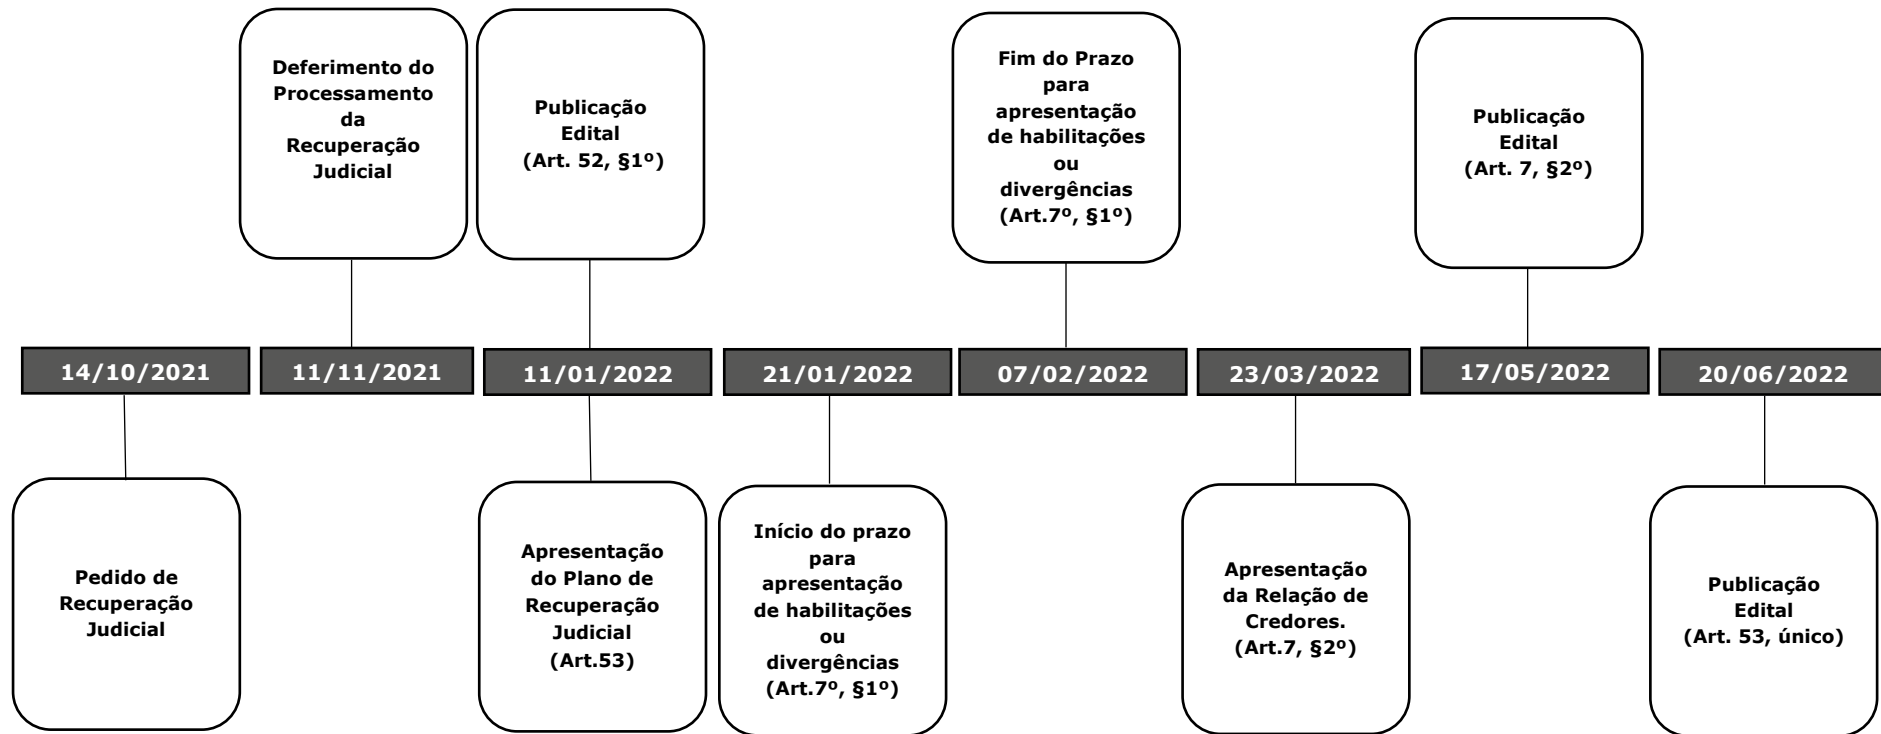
Deferimento do Processamento da Recuperação Judicial

Publicação Edital (Art. 52, §1º)

Fim do Prazo para apresentação de habilitações ou divergências (Art.7º, §1º)

Publicação Edital (Art. 7, §2º)

14/10/2021

11/11/2021

11/01/2022

21/01/2022

07/02/2022

23/03/2022

17/05/2022

20/06/2022

Pedido de Recuperação Judicial

Apresentação do Plano de Recuperação Judicial (Art.53)

Início do prazo para apresentação de habilitações ou divergências (Art.7º, §1º)

Apresentação da Relação de Credores. (Art.7, §2º)

Publicação Edital (Art. 53, único)